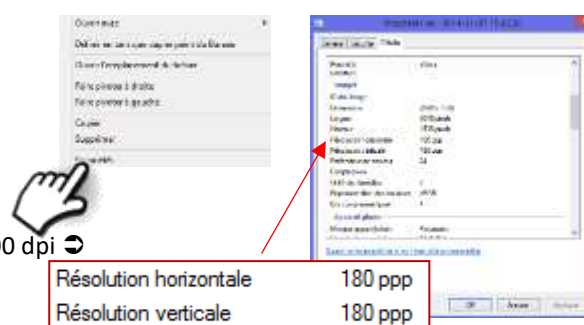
Ouvrir avec

Définir en tant qu'arrière-plan du Bureau

Ouvrir l'emplacement du fichier

Faire pivoter à droite

Faire pivoter à gauche

Copier

Supprimer

Propriétés

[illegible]0 dpi ➲

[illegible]

Général | Sécurité | Détails

Propriété | Valeur

Résolution horizontale | 180 ppp
Résolution verticale | 180 ppp

OK | Annuler | Appliquer